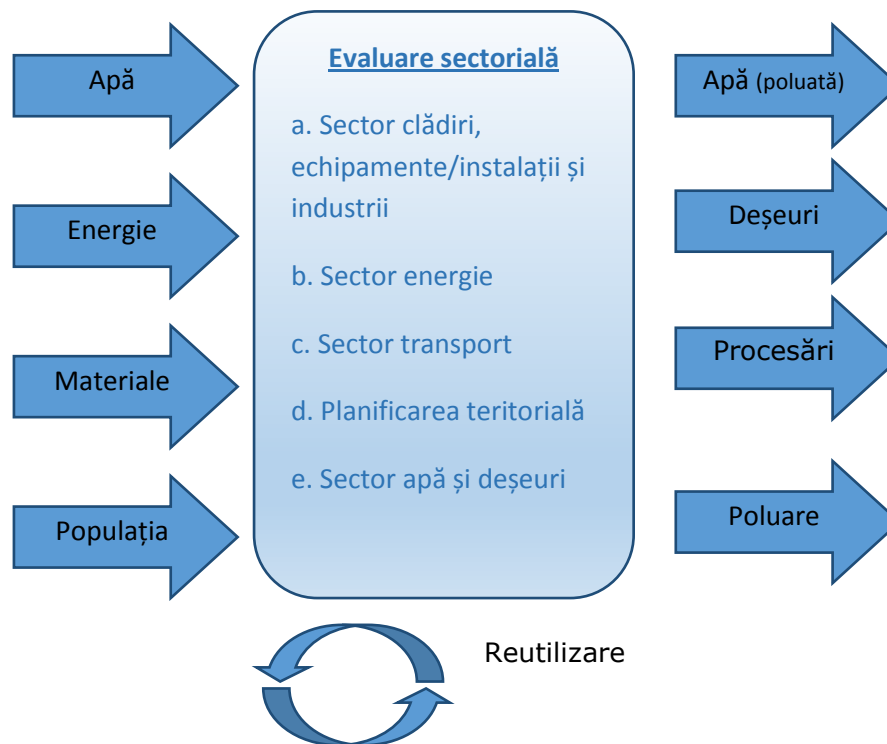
Apă

Energie

Materiale

Populația

Evaluare sectorială

a. Sector clădiri, echipamente/instalații și industrii

b. Sector energie

c. Sector transport

d. Planificarea teritorială

e. Sector apă și deșeuri

Apă (poluată)

Deșeuri

Procesări

Poluare

Reutilizare